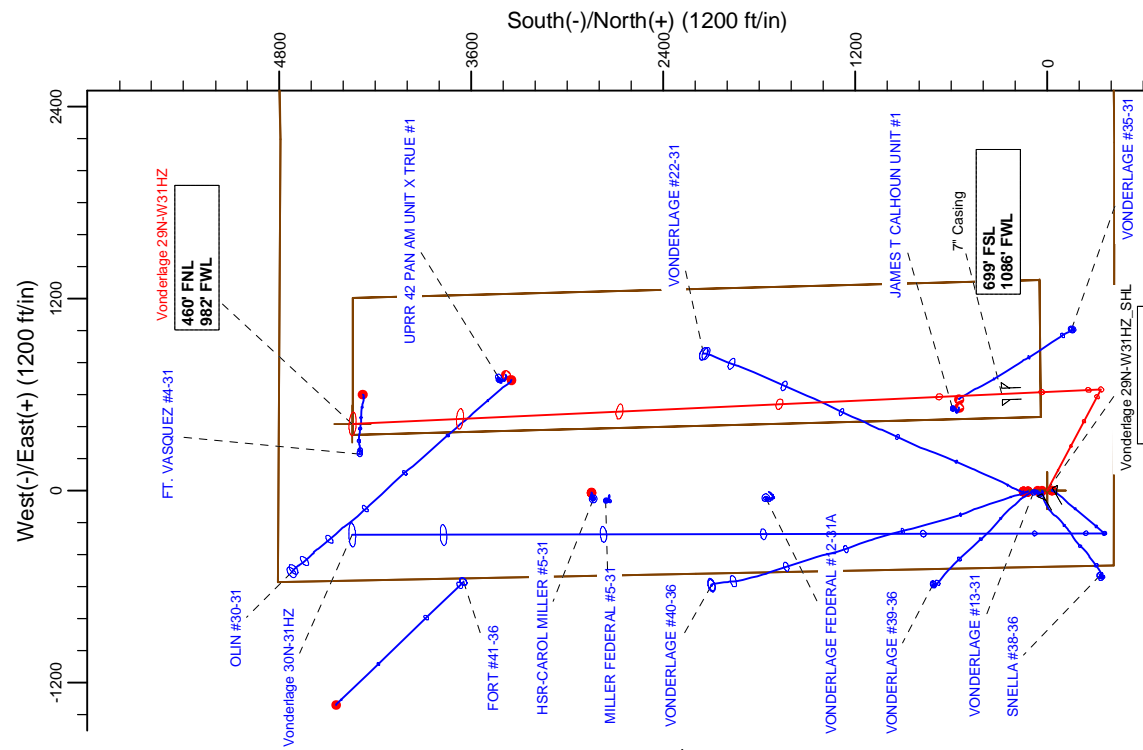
South(-)/North(+) (1200 ft/in)

4800
3600
2400
1200
0

2400
1200
0
-1200

West(-)/East(+) (1200 ft/in)

Vonderlage 29N-W31HZ
460' FNL
982' FWL

UPRR 42 PAN AM UNIT X TRUE #1

VONDERLAGE #22-31

JAMES T CALHOUN UNIT #1

7" Casing

699' FSL
1086' FWL

VONDERLAGE #35-31

Vonderlage 29N-W31HZ_SHL

FT. VASQUEZ #4-31

OLIN #30-31

Vonderlage 30N-31HZ

FORT #41-36

HSR-CAROL MILLER #5-31

MILLER FEDERAL #5-31

VONDERLAGE #40-36

VONDERLAGE FEDERAL #12-31A

VONDERLAGE #39-36

VONDERLAGE #13-31

SNELLA #38-36